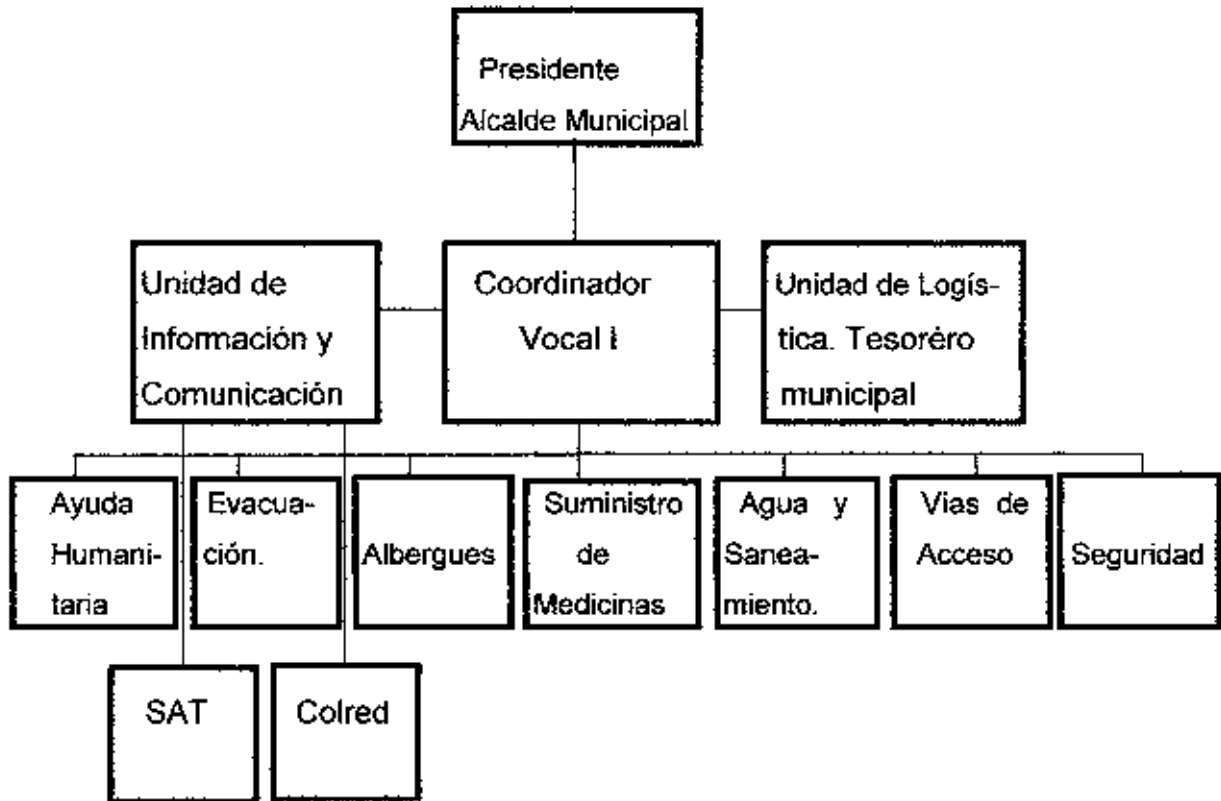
Presidente
Alcalde Municipal

Unidad de Información y Comunicación

Coordinador
Vocal I

Unidad de Logística. Tesoréro municipal

Ayuda Humanitaria

Evacuación.

Albergues

Suministro de Medicinas

Agua y Saneamiento.

Vias de Acceso

Seguridad

SAT

Colred